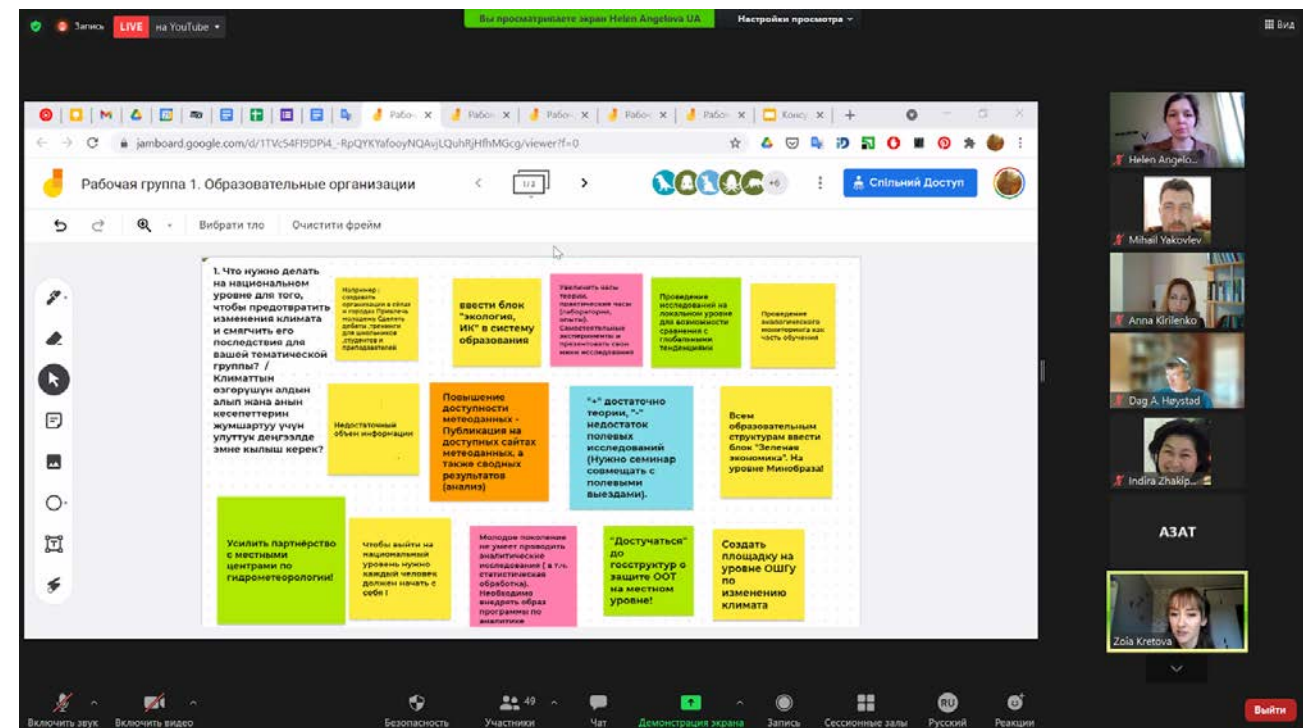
Запись LIVE на YouTube

Вы просматриваете экран Helen Angelova UA

Настройки просмотра

Вид

Рабо ×  Рабо ×  Рабо ×  Рабо ×  Рабо ×  Конс ×  +

jamboard.google.com/d/1TVc54FI5DPi4_-RpQYKYafooyNQAvjLQuhRjHfhMGcg/viewer?f=0

Рабочая группа 1. Образовательные организации

1/2

+6

Спільний доступ

Вибрати тло  Очистити фрейм

1. Что нужно делать на национальном уровне для того, чтобы предотвратить изменения климата и смягчить его последствия для вашей тематической группы? / Климаттын өзгөрүшүн алдын алып жана анын кесепеттерин жумшартуу үчүн улуттук деңгээлде эмне кылыш керек?

Например : создавать организации в сёлах и городах Привлечь молодежь Сделать дебаты ,тренинги для школьников ,студентов и преподавателей

ввести блок "экология, ИК" в систему образования

Увеличить часы теории, практические часы (лаборатории, опыты). Самостоятельные эксперименты и презентовать свои мини исследования

Проведение исследований на локальном уровне для возможности сравнения с глобальными тенденциями

Проведение экологического мониторинга как часть обучения

Недостаточный объем информации

Повышение доступности метеоданных - Публикация на доступных сайтах метеоданных, а также сводных результатов (анализ)

"+" достаточно теории, "-" недостаток полевых исследований (Нужно семинар совмещать с полевыми выездами).

Всем образовательным структурам ввести блок "Зеленая экономика". На уровне Минобраза!

Усилить партнерство с местными центрами по гидрометеорологии!

Чтобы выйти на национальный уровень нужно каждый человек должен начать с себя !

Молодое поколение не умеет проводить аналитические исследования ( в т.ч. статистические обработка). Необходимо внедрить образ программы по аналитике

"Достучаться" до госструктур о защите ООТ на местном уровне!

Создать площадку на уровне ОШГУ по изменению климата

Helen Angelo...

Mihail Yakovlev

Anna Kirilenko

Dag A. Høystad

Indira Zhakip...

АЗАТ

Zoia Kretova

Включить звук  Включить видео  Безопасность  49 Участники  Чат  Демонстрация экрана  Запись  Сессионные залы  Русский  Реакции  Выйти